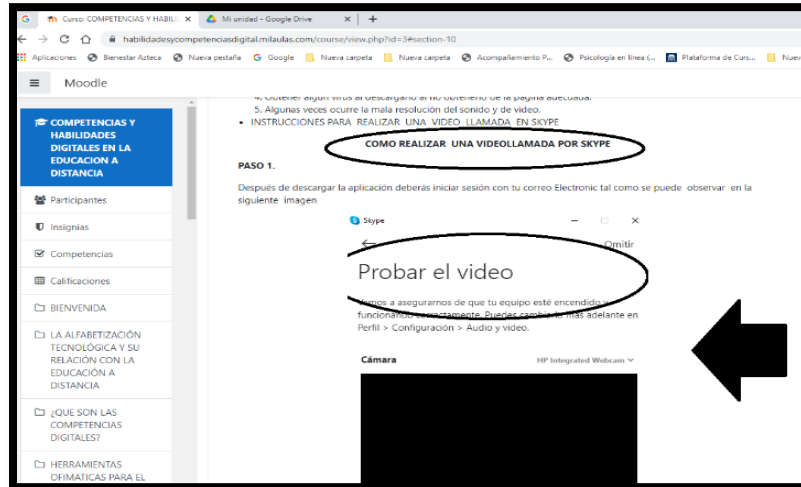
Curso: COMPETENCIAS Y HABILI ×
Mi unidad - Google Drive ×
+
habilidadesycompetenciasdigital.milaulas.com/course/view.php?id=3#section-10
Aplicaciones
Bienestar Azteca
Nueva pestaña
Google
Nueva carpeta
Nueva carpeta
Acompañamiento P...
Psicología en línea (...
Plataforma de Curs...
Nuev

Moodle

COMPETENCIAS Y HABILIDADES DIGITALES EN LA EDUCACION A DISTANCIA
Participantes
Insignias
Competencias
Calificaciones
BIENVENIDA
LA ALFABETIZACIÓN TECNOLÓGICA Y SU RELACIÓN CON LA EDUCACIÓN A DISTANCIA
¿QUE SON LAS COMPETENCIAS DIGITALES?
HERRAMIENTAS OFIMATICAS PARA EL

4. Obtener algún virus al descargarlo al no obtenerlo de la pagina adecuada.
5. Algunas veces ocurre la mala resolución del sonido y de video.
• INSTRUCCIONES PARA REALIZAR UNA VIDEO LLAMADA EN SKYPE

COMO REALIZAR UNA VIDEOLLAMADA POR SKYPE

PASO 1.

Después de descargar la aplicación deberás iniciar sesión con tu correo Electronic tal como se puede observar en la siguiente imagen

Skype
Omitir
Probar el video
Vamos a asegurarnos de que tu equipo esté encendido y funcionando correctamente. Puedes cambiarlo más adelante en Perfil > Configuración > Audio y video.
Cámara
HP Integrated Webcam